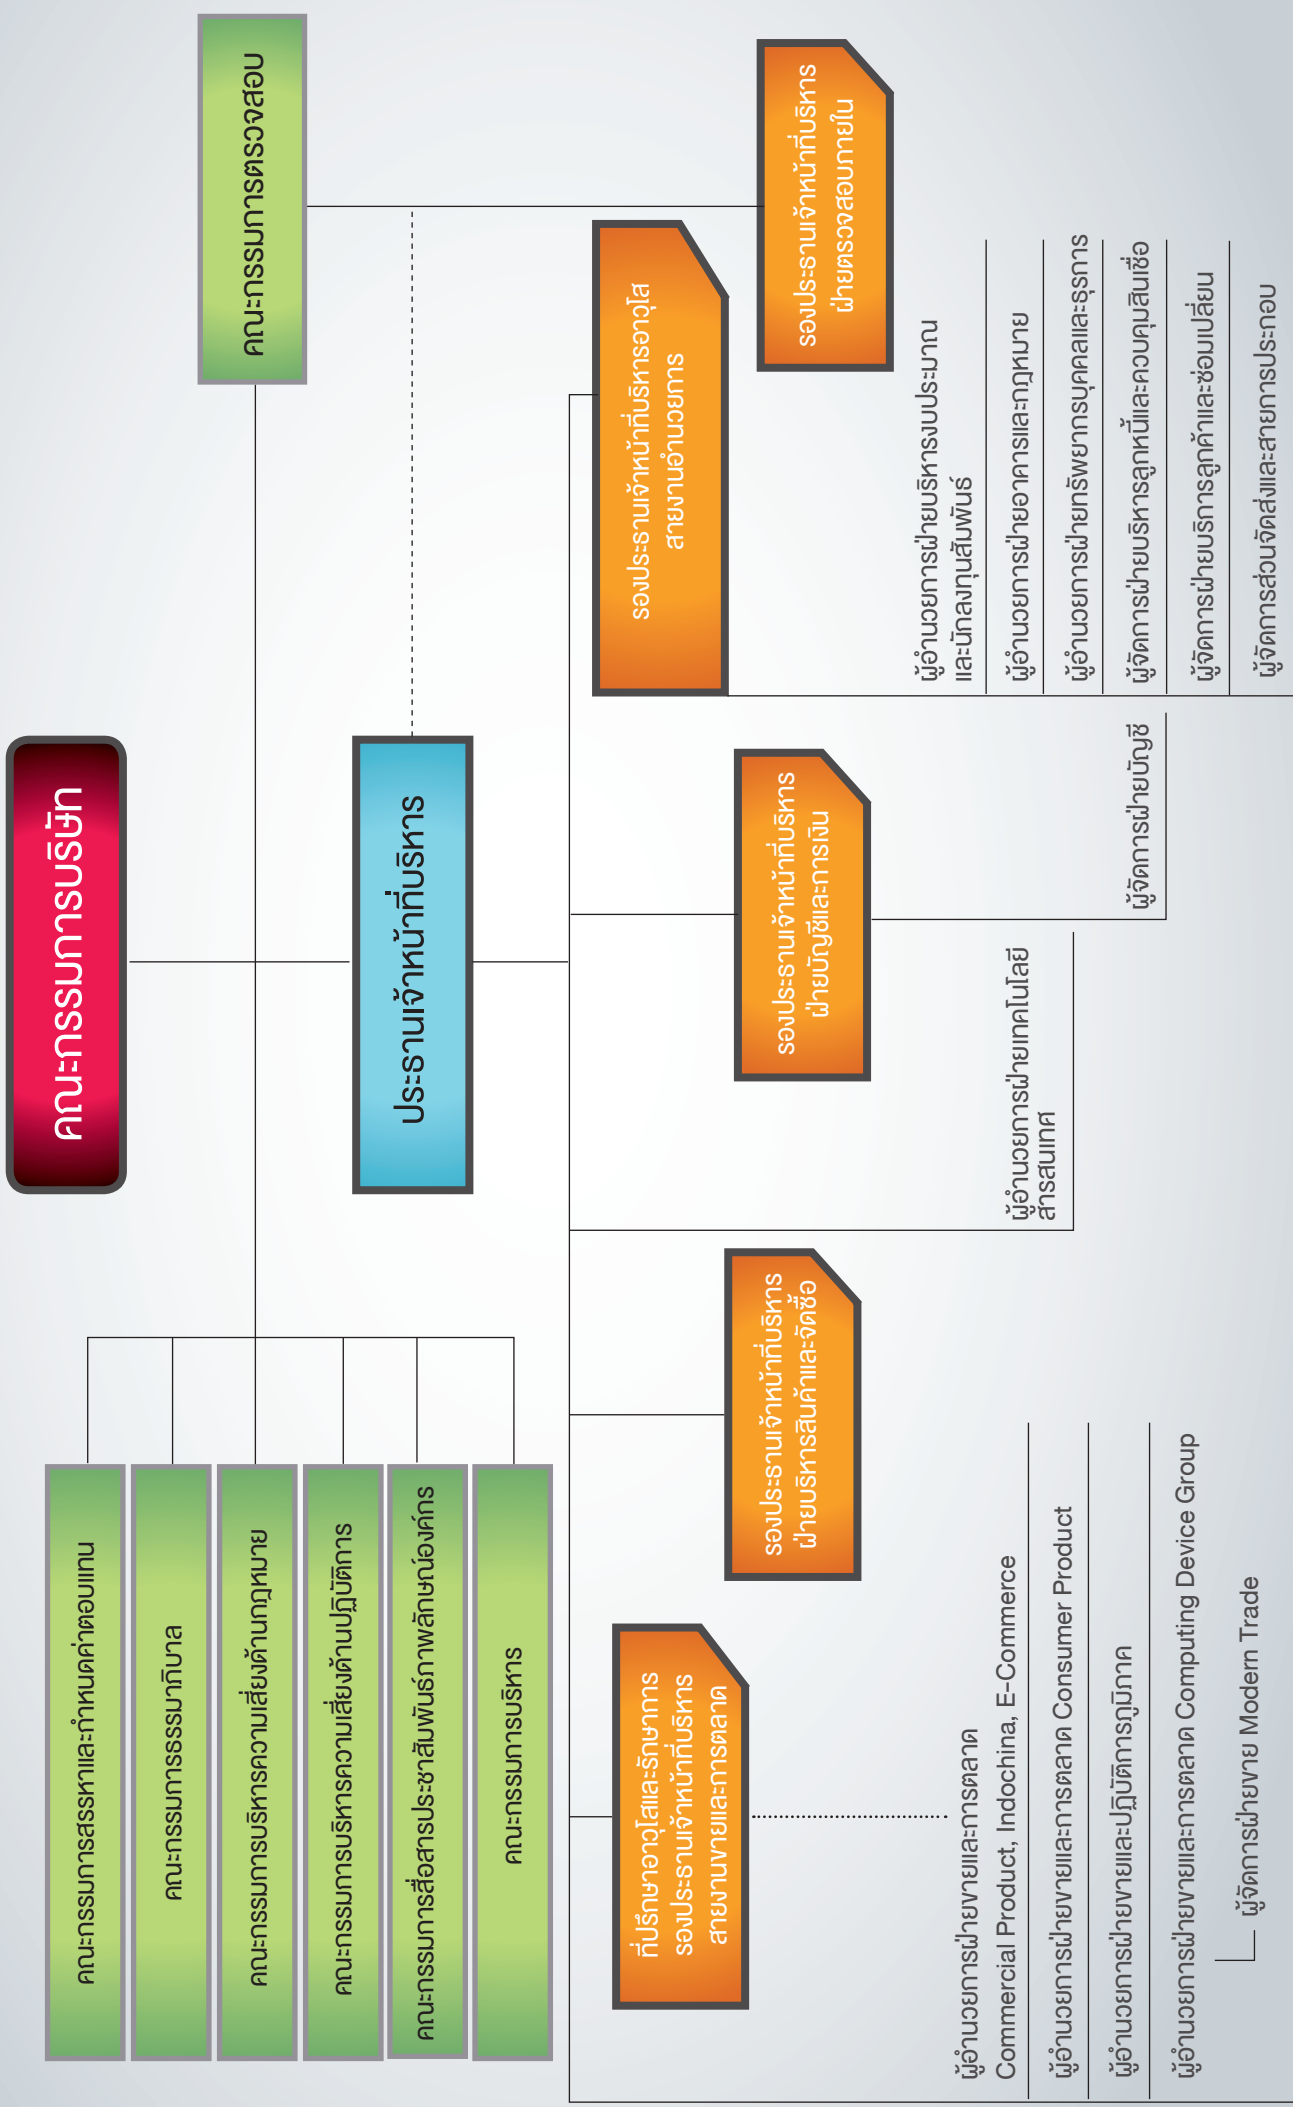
คณะกรรมการบริษัท

คณะกรรมการตรวจสอบ

ประธานเจ้าหน้าที่บริหาร

คณะกรรมการสรรหาและกำหนดค่าตอบแทน

คณะกรรมการธรรมาภิบาล

คณะกรรมการบริหารความเสี่ยงด้านกฎหมาย

คณะกรรมการบริหารความเสี่ยงด้านปฏิบัติการ

คณะกรรมการสื่อสารประชาสัมพันธ์ภาพลักษณ์องค์กร

คณะกรรมการบริหาร

รองประธานเจ้าหน้าที่บริหาร ฝ่ายตรวจสอบภายใน

รองประธานเจ้าหน้าที่บริหารอาวุโส สายงานอำนวยการ

ผู้อำนวยการฝ่ายบริหารงบประมาณ และนักลงทุนสัมพันธ์

ผู้อำนวยการฝ่ายอาคารและกฎหมาย

ผู้อำนวยการฝ่ายทรัพยากรบุคคลและธุรการ

ผู้จัดการฝ่ายบริหารลูกหนี้และควบคุมสินเชื่อ

ผู้จัดการฝ่ายบริการลูกค้าและซ่อมเปลี่ยน

ผู้จัดการส่วนจัดส่งและสายการประกอบ

รองประธานเจ้าหน้าที่บริหาร ฝ่ายบัญชีและการเงิน

ผู้จัดการฝ่ายบัญชี

ผู้อำนวยการฝ่ายเทคโนโลยีสารสนเทศ

รองประธานเจ้าหน้าที่บริหาร ฝ่ายบริหารสินค้าและจัดซื้อ

ที่ปรึกษาอาวุโสและรักษาการ รองประธานเจ้าหน้าที่บริหาร สายงานขายและการตลาด

ผู้อำนวยการฝ่ายขายและการตลาด Commercial Product, Indochina, E-Commerce

ผู้อำนวยการฝ่ายขายและการตลาด Consumer Product

ผู้อำนวยการฝ่ายขายและปฏิบัติการภูมิภาค

ผู้อำนวยการฝ่ายขายและการตลาด Computing Device Group

ผู้จัดการฝ่ายขาย Modern Trade